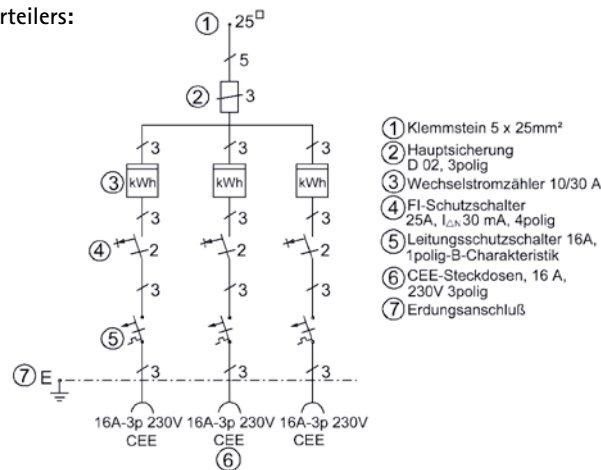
rteilers:

① $25^{□}$

5

② 3

3 3 3

③ kWh kWh kWh

3 3 3

④ 2 2 2

3 3 3

⑤

⑦ E

3 3 3

16A-3p 230V CEE 16A-3p 230V CEE 16A-3p 230V CEE

⑥

① Klemmstein 5 x 25mm²
② Hauptsicherung D 02, 3polig
③ Wechselstromzähler 10/30 A
④ FI-Schutzschalter 25A, $I_{\Delta N}$ 30 mA, 4polig
⑤ Leitungsschutzschalter 16A, 1polig-B-Charakteristik
⑥ CEE-Steckdosen, 16 A, 230V 3polig
⑦ Erdungsanschluß